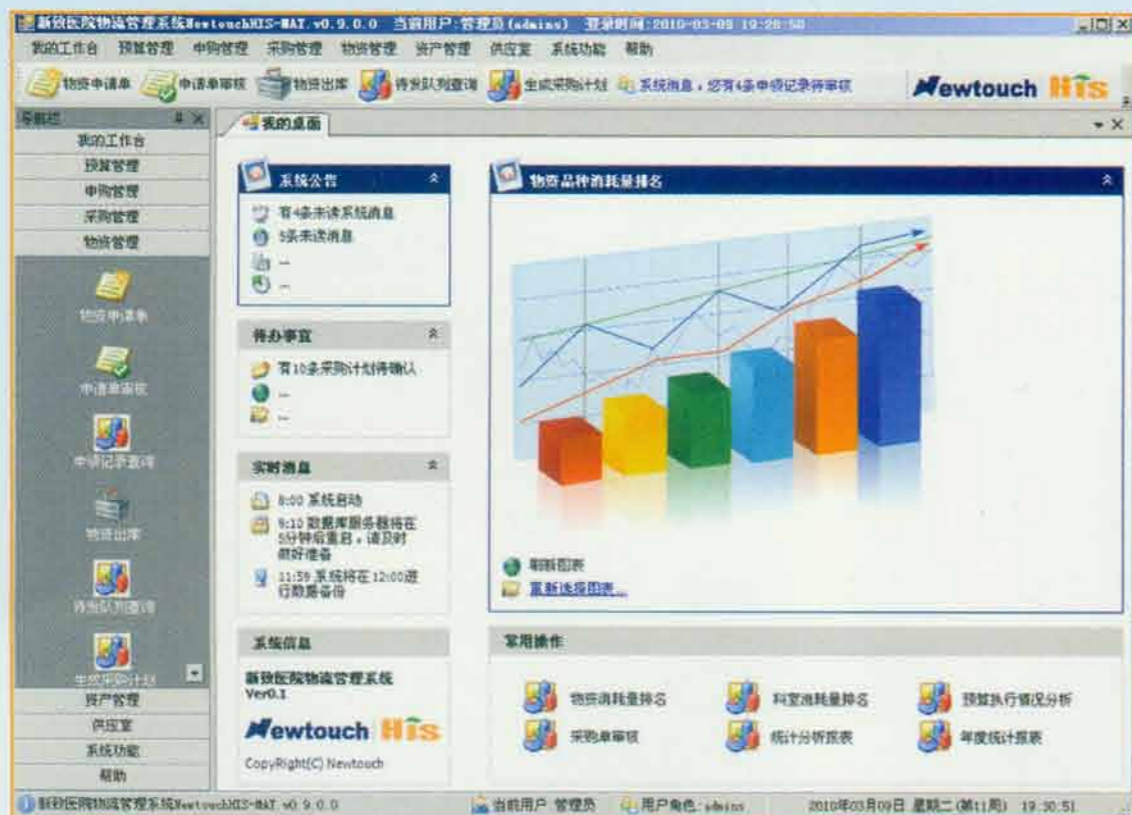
新致医院物流管理系统NewtouchHIS-MAT.v0.9.0.0 当前用户:管理员(admins) 登录时间:2010-03-09 19:28:50

我的工作台 预算管理 申购管理 采购管理 物资管理 资产管理 供应室 系统功能 帮助

物资申请单 申请单审核 物资出库 待货队列查询 生成采购计划 系统消息，您有4条申领记录待审核

Newtouch HIS

导航栏

我的工作台
预算管理
申购管理
采购管理
物资管理

物资申请单
申请单审核
申领记录查询
物资出库
待货队列查询
生成采购计划

资产管理
供应室
系统功能
帮助

我的桌面

系统公告
有4条未读系统消息
5条未读消息
...
...

待办事宜
有10条采购计划待确认
...
...

实时消息
8:00 系统启动
9:10 数据库服务器将在5分钟后重启，请及时做好准备
11:59 系统将在12:00进行数据备份

系统信息
新致医院物流管理系统
Ver0.1
Newtouch HIS
CopyRight(C) Newtouch

物资品种消耗量排名

刷新图表
重新选择图表...

常用操作
物资消耗量排名
科室消耗量排名
预算执行情况分析
采购单审核
统计分析报表
年度统计报表

新致医院物流管理系统NewtouchHIS-MAT v0.9.0.0 当前用户 管理员 用户角色:admins 2010年03月09日 星期二(第11周) 19:30:51